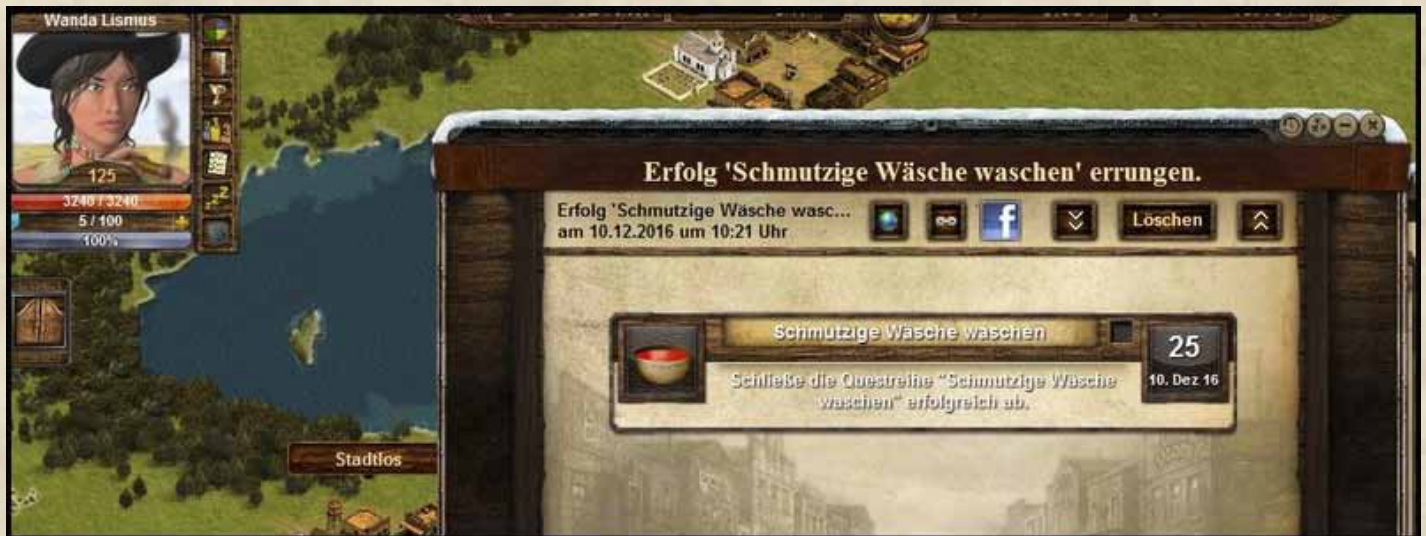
Wanda Lismus

125

3240 / 3240

5 / 100

100%

Stadtlos

Erfolg 'Schmutzige Wäsche waschen' errungen.

Erfolg 'Schmutzige Wäsche wasc...
am 10.12.2016 um 10:21 Uhr

f

Löschen

Schmutzige Wäsche waschen

Schließe die Questreihe "Schmutzige Wäsche waschen" erfolgreich ab.

25
10. Dez 16